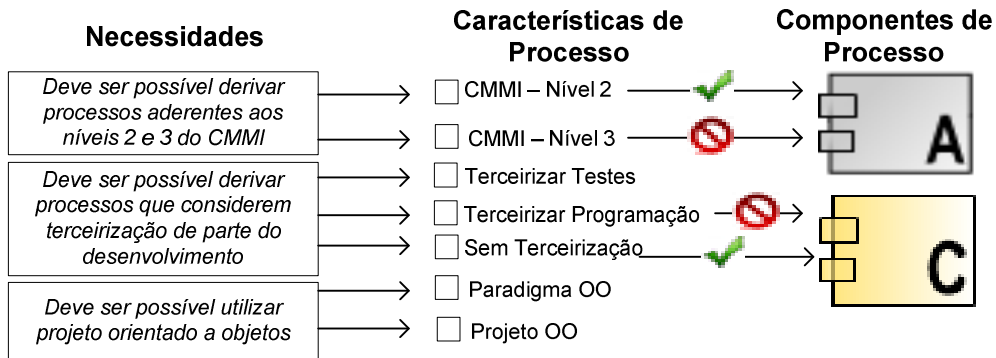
Necessidades

Características de Processo

Componentes de Processo

Deve ser possível derivar processos aderentes aos níveis 2 e 3 do CMMI

Deve ser possível derivar processos que considerem terceirização de parte do desenvolvimento

Deve ser possível utilizar projeto orientado a objetos

CMMI – Nível 2

CMMI – Nível 3

Terceirizar Testes

Terceirizar Programação

Sem Terceirização

Paradigma OO

Projeto OO

A

C